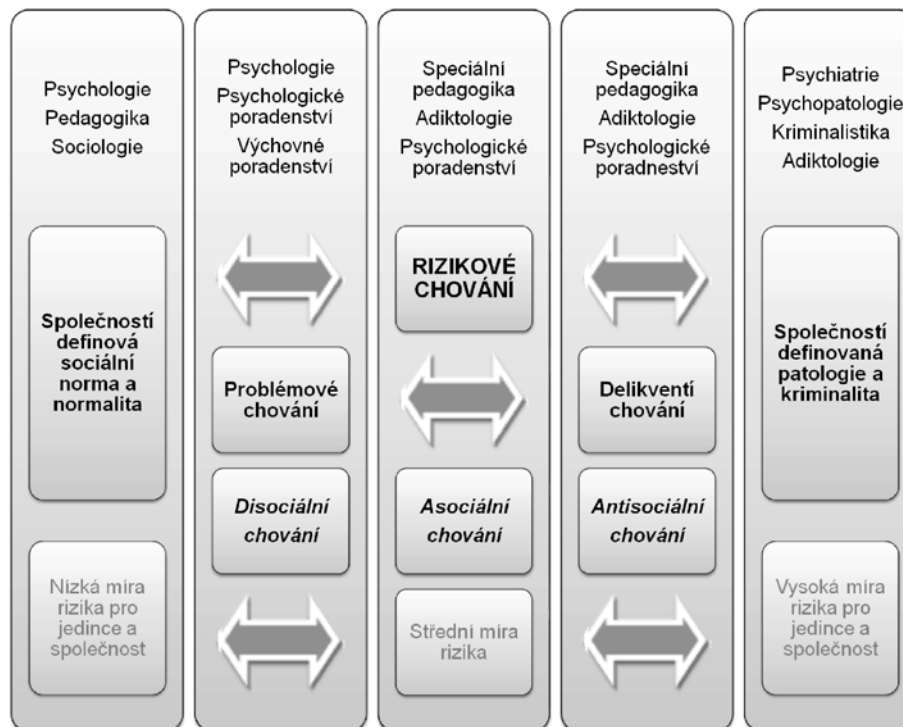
Psychologie
Pedagogika
Sociologie

Společností definová sociální norma a normalita

Nízká míra rizika pro jedince a společnost

Psychologie
Psychologické poradenství
Výchovné poradenství

Problémové chování

Disociální chování

Speciální pedagogika
Adiktologie
Psychologické poradenství

RIZIKOVÉ CHOVÁNÍ

Asociální chování

Střední míra rizika

Speciální pedagogika
Adiktologie
Psychologické poradnesví

Delikventí chování

Antisociální chování

Psychiatrie
Psychopatologie
Kriminalistika
Adiktologie

Společností definovaná patologie a kriminalita

Vysoká míra rizika pro jedince a společnost